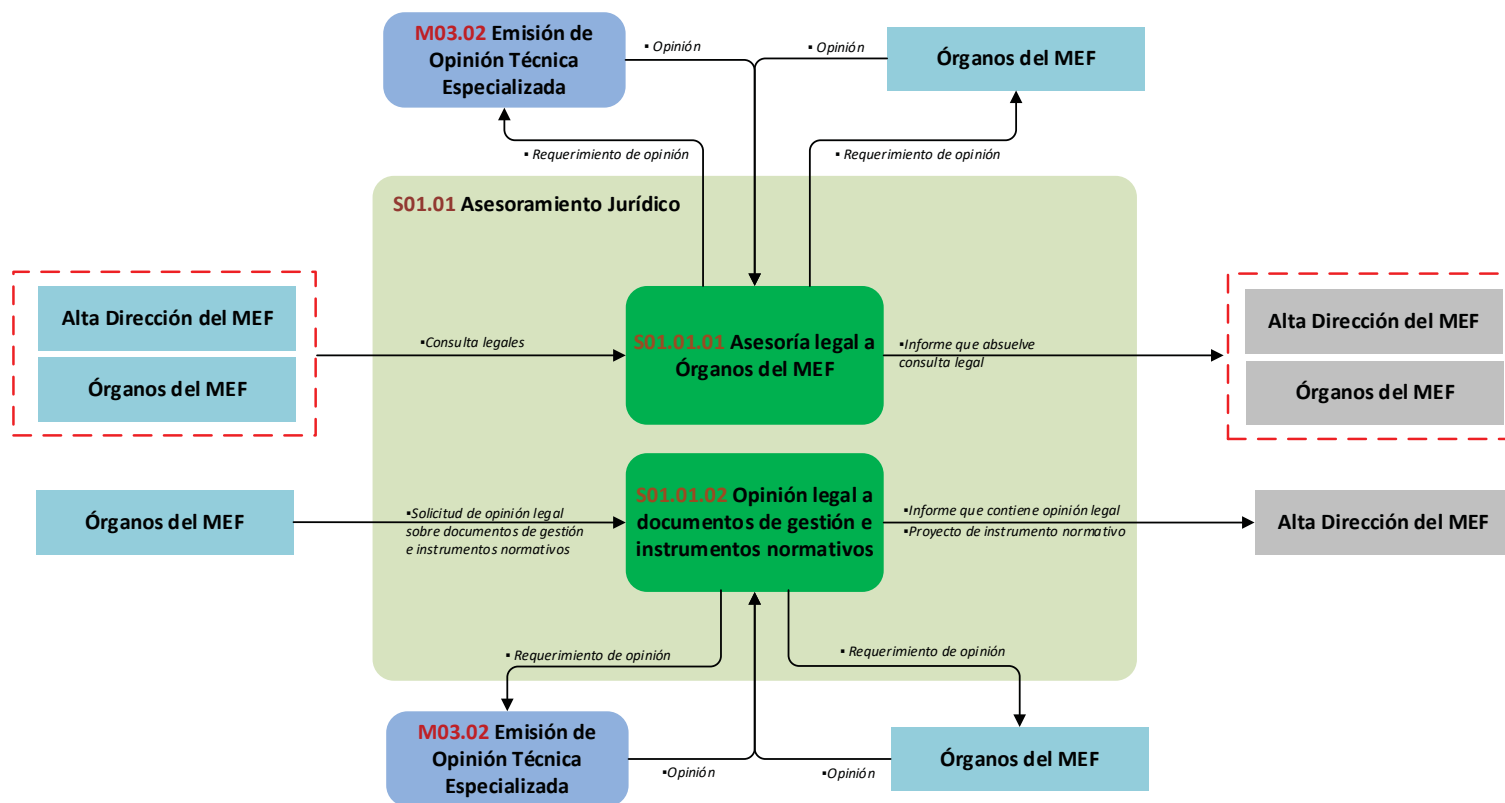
M03.02 Emisión de Opinión Técnica Especializada

▪ Opinión

▪ Opinión

Órganos del MEF

▪ Requerimiento de opinión

▪ Requerimiento de opinión

S01.01 Asesoramiento Jurídico

Alta Dirección del MEF

Órganos del MEF

▪Consulta legales

S01.01.01 Asesoría legal a Órganos del MEF

▪Informe que absuelve consulta legal

Alta Dirección del MEF

Órganos del MEF

Órganos del MEF

▪Solicitud de opinión legal sobre documentos de gestión e instrumentos normativos

S01.01.02 Opinión legal a documentos de gestión e instrumentos normativos

▪Informe que contiene opinión legal
▪Proyecto de instrumento normativo

Alta Dirección del MEF

▪ Requerimiento de opinión

▪ Requerimiento de opinión

M03.02 Emisión de Opinión Técnica Especializada

▪Opinión

▪Opinión

Órganos del MEF